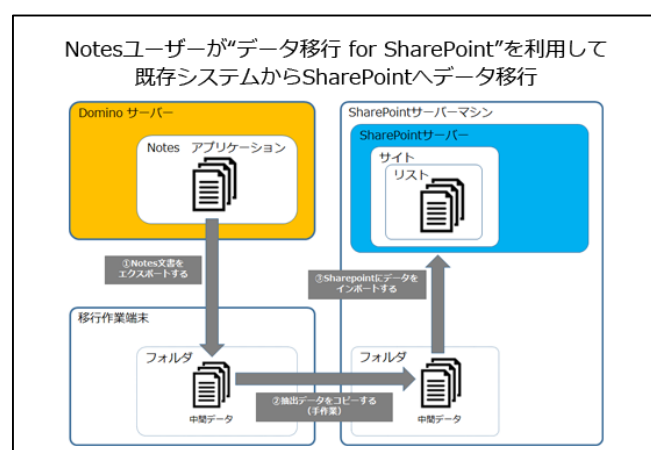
Notesユーザーが"データ移行 for SharePoint"を利用して
既存システムからSharePointへデータ移行

Domino サーバー

Notes アプリケーション

SharePointサーバーマシン

SharePointサーバー

サイト

リスト

①Notes文書を
エクスポートする

③Sharepointにデータを
インポートする

移行作業端末

フォルダ

中間データ

②抽出データをコピーする
（手作業）

フォルダ

中間データ